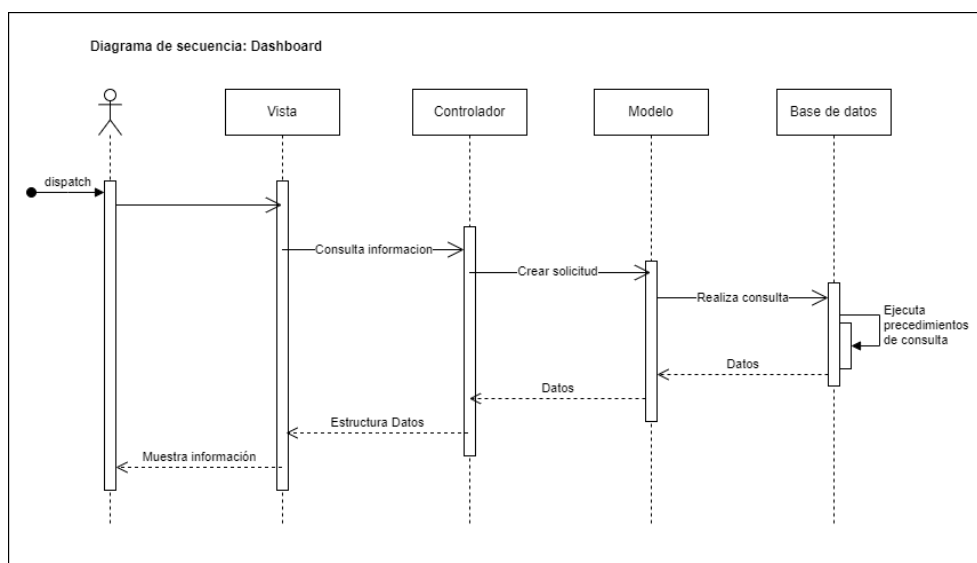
Diagrama de secuencia: Dashboard

Vista

Controlador

Modelo

Base de datos

dispatch

Consulta informacion

Crear solicitud

Realiza consulta

Ejecuta precedimientos de consulta

Datos

Datos

Estructura Datos

Muestra información